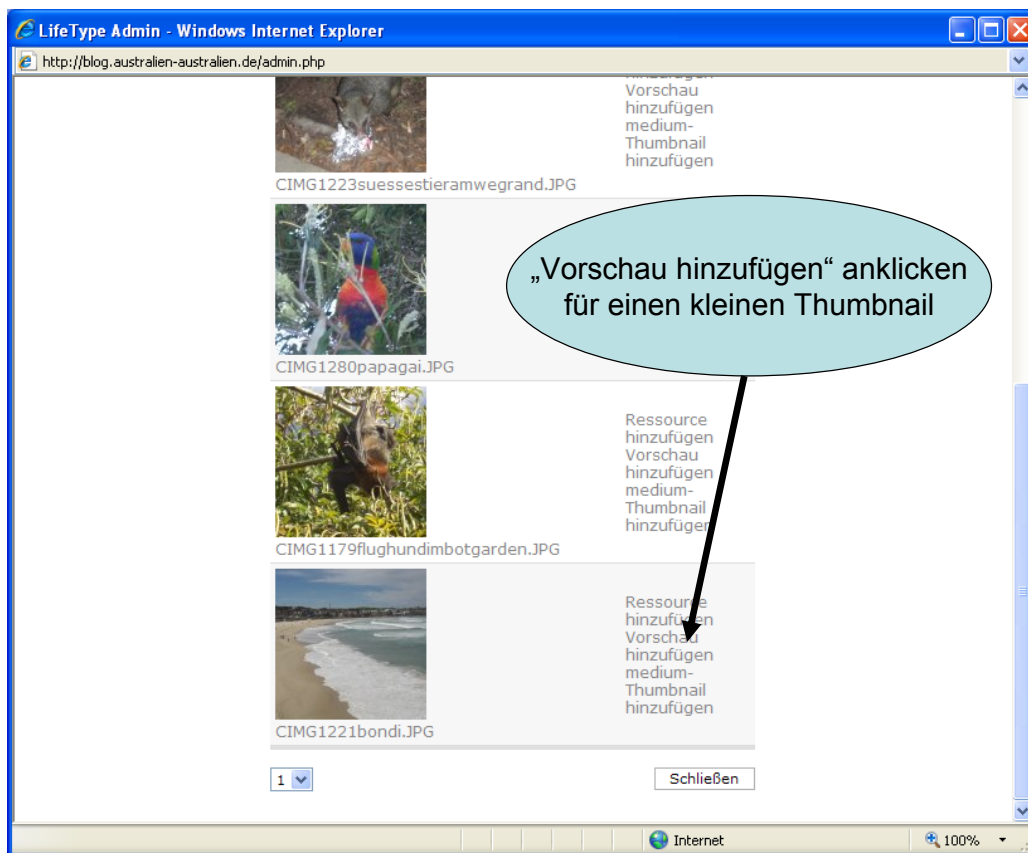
LifeType Admin - Windows Internet Explorer

http://blog.australien-australien.de/admin.php

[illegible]
Vorschau
hinzufügen
medium-
Thumbnail
hinzufügen

CIMG1223suessestieramwegrand.JPG

„Vorschau hinzufügen“ anklicken für einen kleinen Thumbnail

CIMG1280papagai.JPG

Ressource
hinzufügen
Vorschau
hinzufügen
medium-
Thumbnail
hinzufügen

CIMG1179flughundimbotgarden.JPG

Ressource
hinzufügen
Vorschau
hinzufügen
medium-
Thumbnail
hinzufügen

CIMG1221bondi.JPG

1

Schließen

Internet

100%